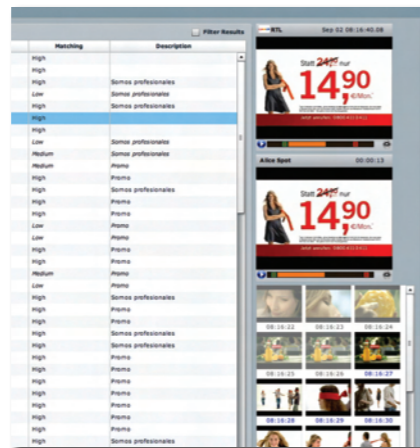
Filter Results

| Matching | Description |
|---|---|
| High | |
| High | |
| High | Somos profesionales |
| Low | Somos profesionales |
| High | Somos profesionales |
| High | |
| High | |
| Low | Somos profesionales |
| Medium | Somos profesionales |
| Medium | Promo |
| High | Promo |
| High | Somos profesionales |
| High | Promo |
| High | Promo |
| Low | Promo |
| Low | Promo |
| High | Promo |
| High | Promo |
| Medium | Promo |
| Low | Promo |
| High | Somos profesionales |
| High | Promo |
| High | Promo |
| High | Somos profesionales |
| High | Promo |
| High | Promo |
| High | Promo |
| High | Promo |
| High | Promo |
| High | Somos profesionales |
| High | Promo |

RTL Sep 02 08:16:40.08

Statt 24,90 nur 14,90 €/Min.

Alice Spot 00:00:13

Statt 24,90 nur 14,90 €/Min.

08:16:22 08:16:23 08:16:24
08:16:25 08:16:26 08:16:27
08:16:28 08:16:29 08:16:30